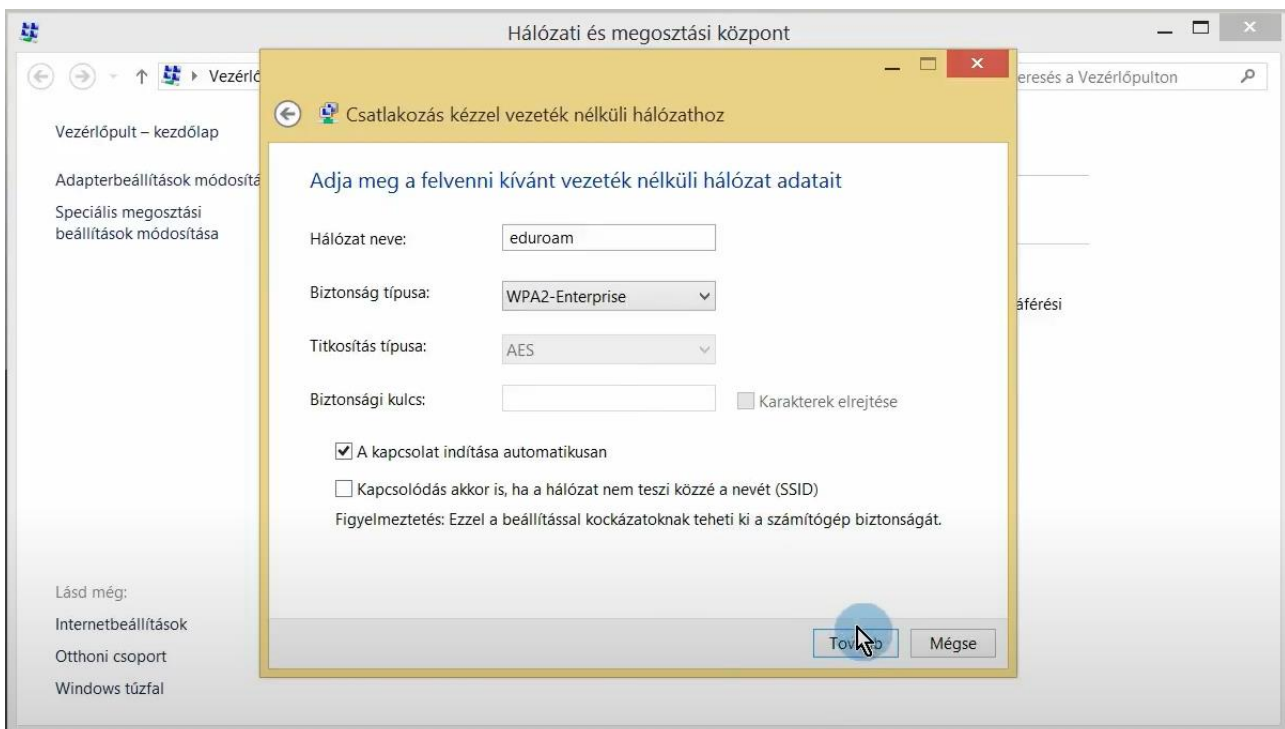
Hálózati és megosztási központ

Vezérlő

eresés a Vezérlőpulton

Vezérlőpult – kezdőlap

Adapterbeállítások módosítá

Speciális megosztási beállítások módosítása

áférési

Lásd még:

Internetbeállítások

Otthoni csoport

Windows tűzfal

Csatlakozás kézzel vezeték nélküli hálózathoz

Adja meg a felvenni kívánt vezeték nélküli hálózat adatait

Hálózat neve: eduroam

Biztonság típusa: WPA2-Enterprise

Titkosítás típusa: AES

Biztonsági kulcs:

Karakterek elrejtése

A kapcsolat indítása automatikusan

Kapcsolódás akkor is, ha a hálózat nem teszi közzé a nevét (SSID)

Figyelmeztetés: Ezzel a beállítással kockázatoknak teheti ki a számítógép biztonságát.

Tov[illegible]b

Mégse